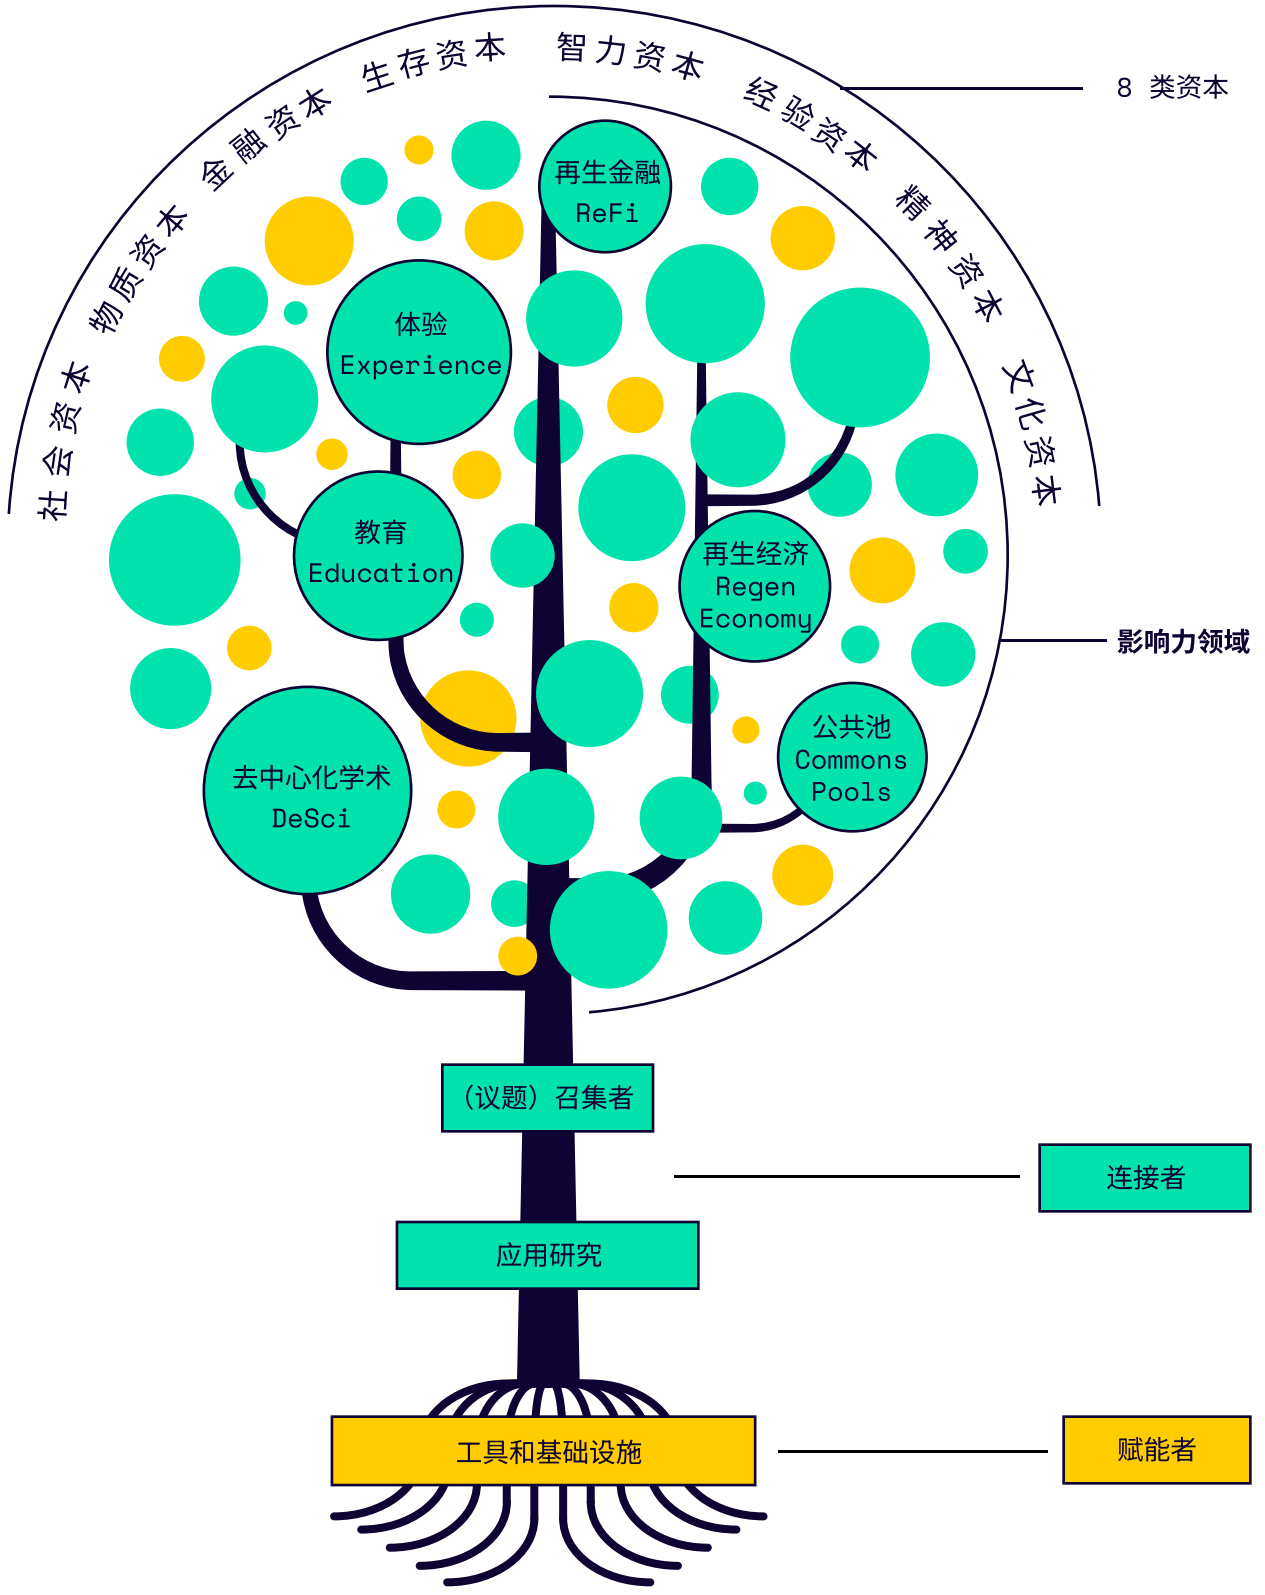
社会资本 物质资本 金融资本 生存资本 智力资本 经验资本 精神资本 文化资本

8 类资本

再生金融
ReFi

体验
Experience

教育
Education

再生经济
Regen
Economy

公共池
Commons
Pools

去中心化学术
DeSci

影响力领域

（议题）召集者

连接者

应用研究

工具和基础设施

赋能者